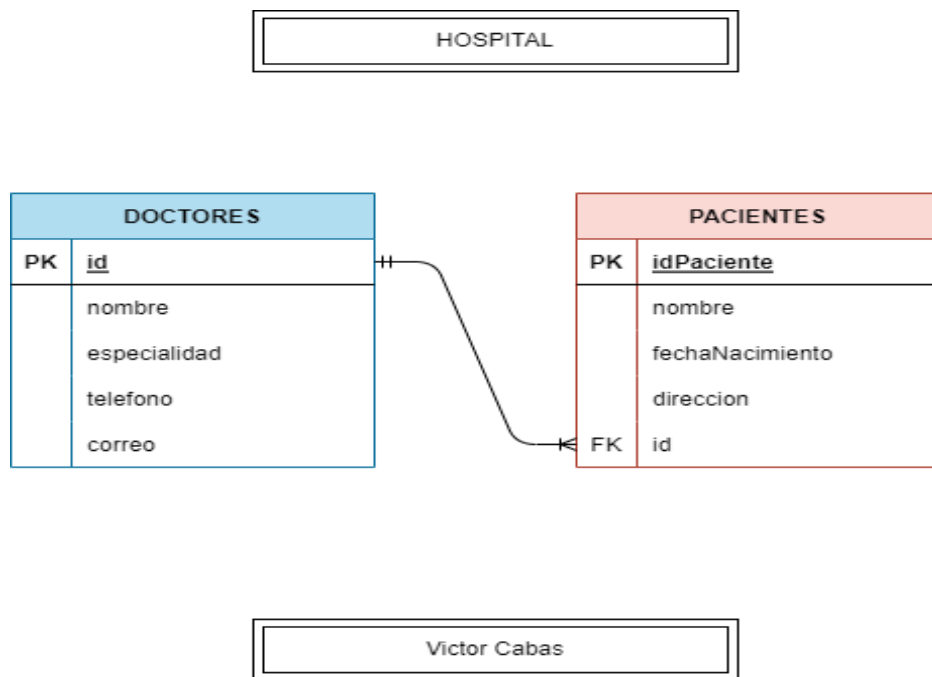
HOSPITAL

DOCTORES

| PK | id |
|---|---|
| | nombre |
| | especialidad |
| | telefono |
| | correo |

PACIENTES

| PK | idPaciente |
|---|---|
| | nombre |
| | fechaNacimiento |
| | direccion |
| FK | id |

Victor Cabas